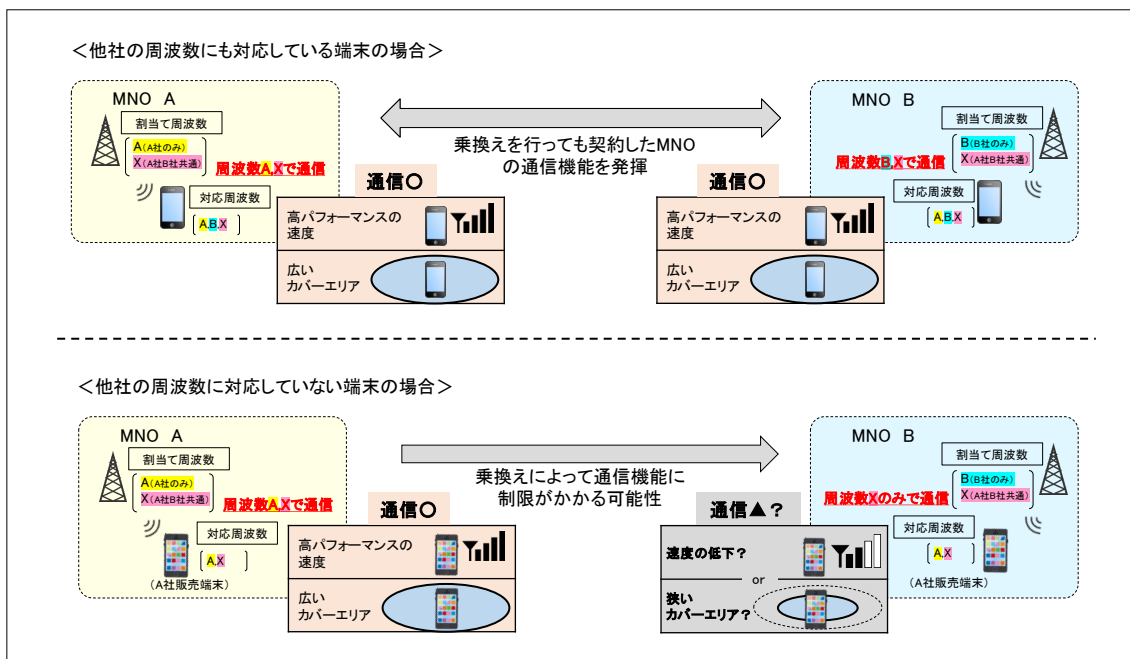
＜他社の周波数にも対応している端末の場合＞

MNO A
割当て周波数
A（A社のみ）
X（A社B社共通）
周波数A,Xで通信
対応周波数
A,B,X

乗換えを行っても契約したMNOの通信機能を発揮

通信〇
高パフォーマンスの速度
広いカバーエリア

通信〇
高パフォーマンスの速度
広いカバーエリア

MNO B
割当て周波数
B（B社のみ）
X（A社B社共通）
周波数B,Xで通信
対応周波数
A,B,X

＜他社の周波数に対応していない端末の場合＞

MNO A
割当て周波数
A（A社のみ）
X（A社B社共通）
周波数A,Xで通信
対応周波数
A,X
（A社販売端末）

乗換えによって通信機能に制限がかかる可能性

通信〇
高パフォーマンスの速度
広いカバーエリア

通信▲？
速度の低下？
or
狭いカバーエリア？

MNO B
割当て周波数
B（B社のみ）
X（A社B社共通）
周波数Xのみで通信
対応周波数
A,X
（A社販売端末）